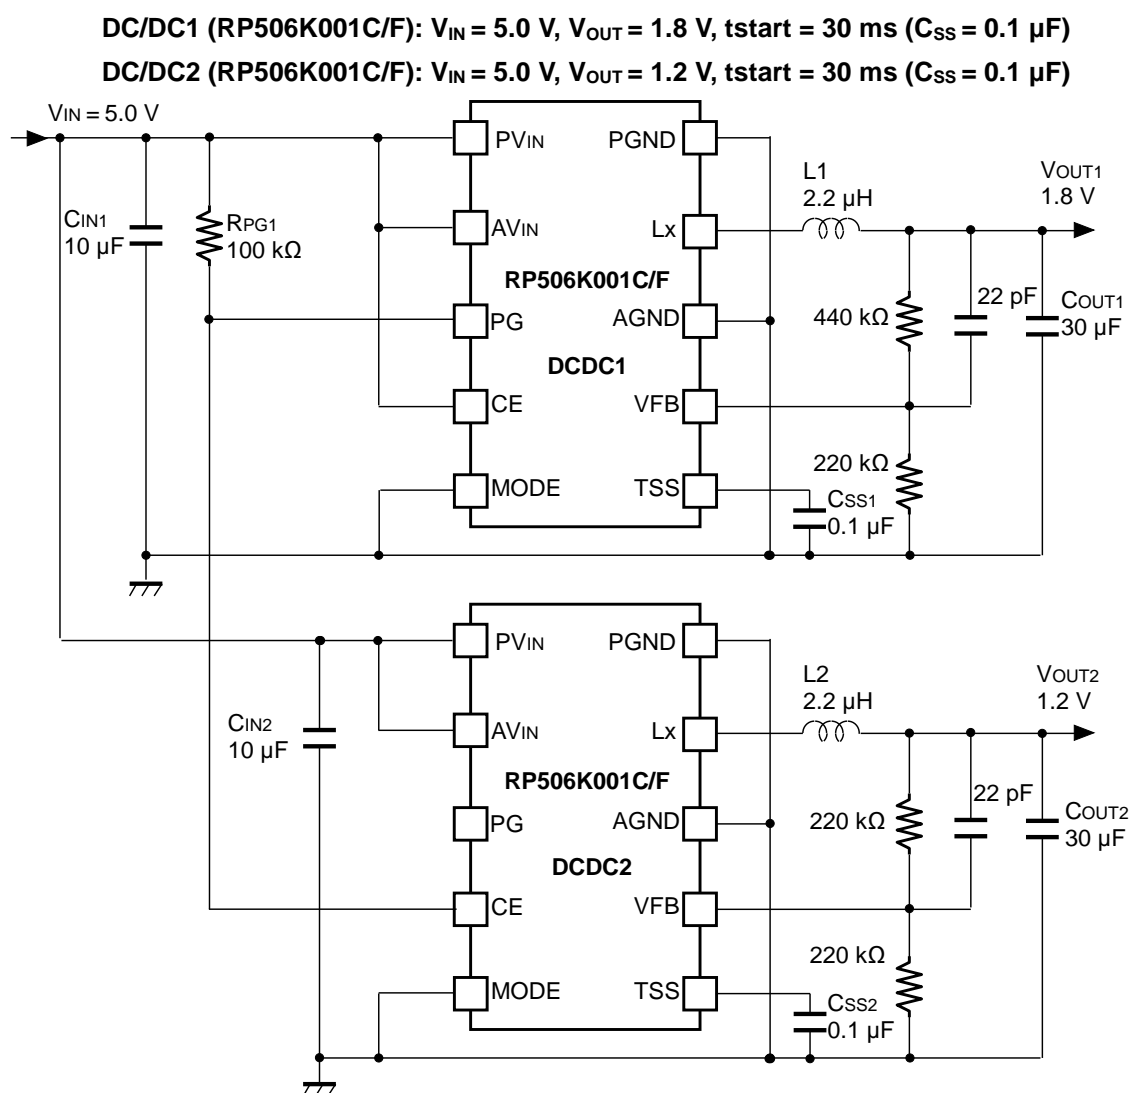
DC/DC1 (RP506K001C/F): $V_{IN}$ = 5.0 V, $V_{OUT}$ = 1.8 V, tstart = 30 ms ($C_{SS}$ = 0.1 µF)

DC/DC2 (RP506K001C/F): $V_{IN}$ = 5.0 V, $V_{OUT}$ = 1.2 V, tstart = 30 ms ($C_{SS}$ = 0.1 µF)

$V_{IN}$ = 5.0 V

$C_{IN1}$ 10 µF

$R_{PG1}$ 100 kΩ

$PV_{IN}$

$AV_{IN}$

PG

CE

MODE

PGND

Lx

RP506K001C/F

AGND

DCDC1

VFB

TSS

L1 2.2 µH

$V_{OUT1}$ 1.8 V

440 kΩ

22 pF

$C_{OUT1}$ 30 µF

220 kΩ

$C_{SS1}$ 0.1 µF

$C_{IN2}$ 10 µF

$PV_{IN}$

$AV_{IN}$

PG

CE

MODE

PGND

Lx

RP506K001C/F

AGND

DCDC2

VFB

TSS

L2 2.2 µH

$V_{OUT2}$ 1.2 V

220 kΩ

22 pF

$C_{OUT2}$ 30 µF

220 kΩ

$C_{SS2}$ 0.1 µF